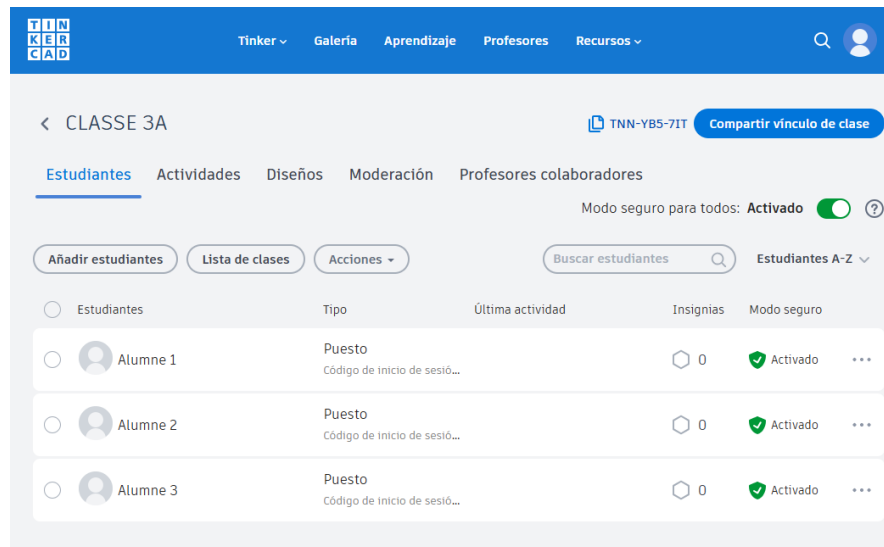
TIN
KER
CAD

Tinker Galería Aprendizaje Profesores Recursos

CLASSE 3A

TNN-YB5-7IT Compartir vínculo de clase

Estudiantes Actividades Diseños Moderación Profesores colaboradores

Modo seguro para todos: Activado ?

Añadir estudiantes Lista de clases Acciones

Buscar estudiantes Estudiantes A-Z

| | Estudiantes | Tipo | Última actividad | Insignias | Modo seguro | |
|---|---|---|---|---|---|---|
| | Alumne 1 | Puesto Código de inicio de sesió... | | 0 | Activado | ... |
| | Alumne 2 | Puesto Código de inicio de sesió... | | 0 | Activado | ... |
| | Alumne 3 | Puesto Código de inicio de sesió... | | 0 | Activado | ... |